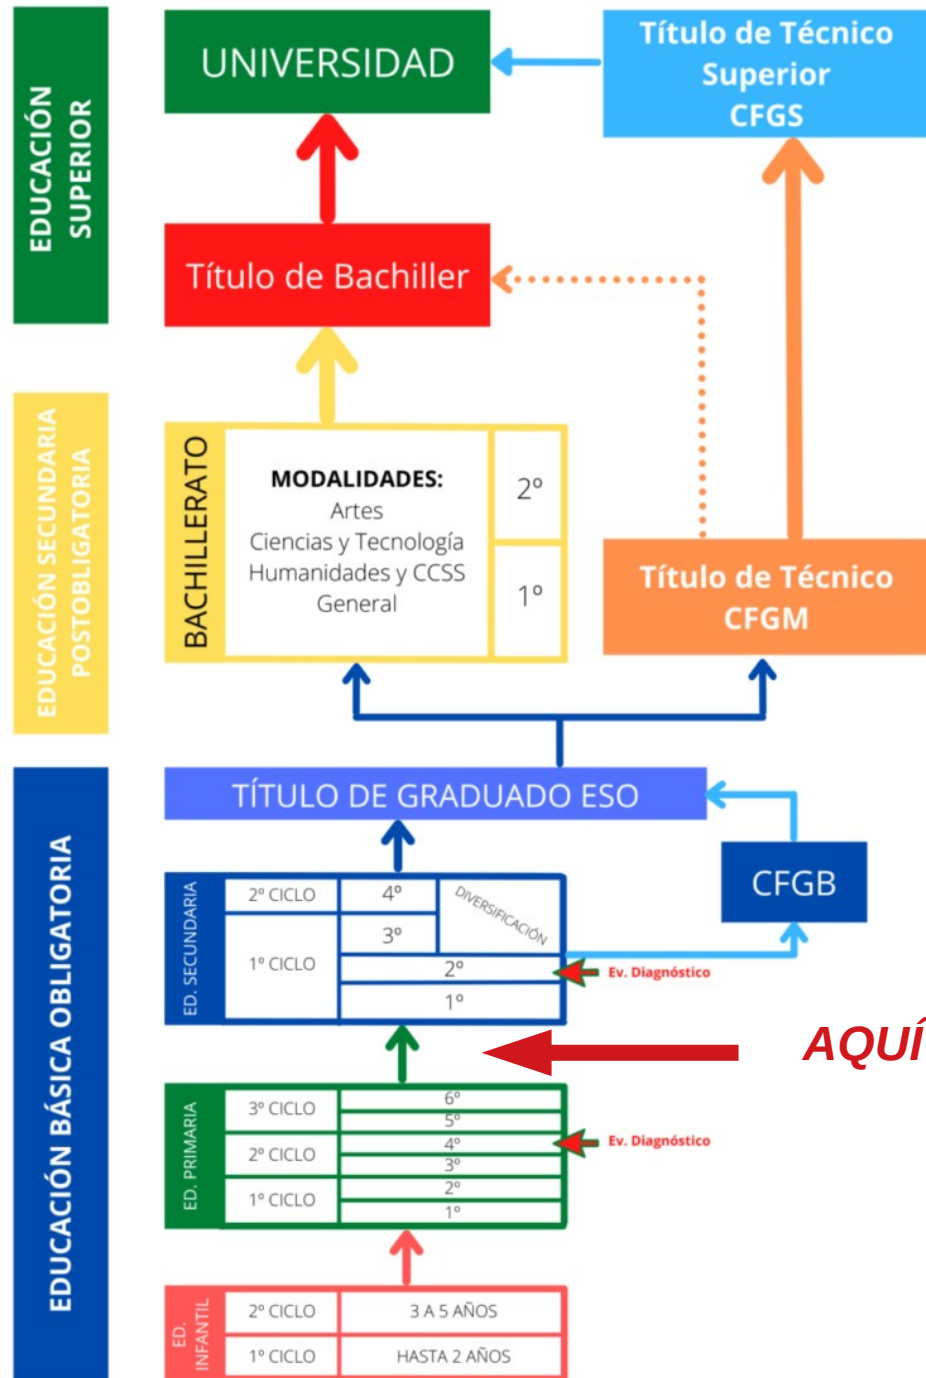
EDUCACIÓN SUPERIOR

UNIVERSIDAD

Título de Técnico Superior CFGS

Título de Bachiller

EDUCACIÓN SECUNDARIA POSTOBLIGATORIA

BACHILLERATO

MODALIDADES:
Artes
Ciencias y Tecnología
Humanidades y CCSS
General

2º

1º

Título de Técnico CFGM

EDUCACIÓN BÁSICA OBLIGATORIA

TÍTULO DE GRADUADO ESO

CFGB

ED. SECUNDARIA

| 2º CICLO | 4º | DIVERSIFICACIÓN |
|---|---|---|
| 1º CICLO | 3º | |
| | 2º | |
| | 1º | |

Ev. Diagnóstico

AQUÍ

ED. PRIMARIA

| 3º CICLO | 6º |
|---|---|
| | 5º |
| 2º CICLO | 4º |
| | 3º |
| 1º CICLO | 2º |
| | 1º |

Ev. Diagnóstico

ED. INFANTIL

| 2º CICLO | 3 A 5 AÑOS |
|---|---|
| 1º CICLO | HASTA 2 AÑOS |